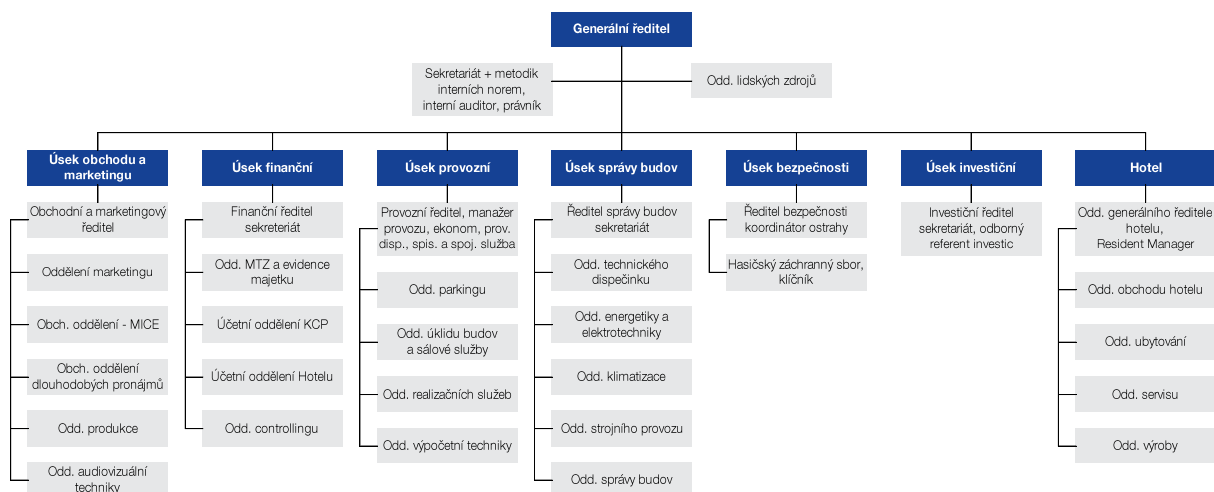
Generální ředitel

Sekretariát + metodik interních norem, interní auditor, právník

Odd. lidských zdrojů

Úsek obchodu a marketingu

Obchodní a marketingový ředitel

Oddělení marketingu

Obch. oddělení - MICE

Obch. oddělení dlouhodobých pronájmů

Odd. produkce

Odd. audiovizuální techniky

Úsek finanční

Finanční ředitel sekretariát

Odd. MTZ a evidence majetku

Účetní oddělení KCP

Účetní oddělení Hotelu

Odd. controllingu

Úsek provozní

Provozní ředitel, manažer provozu, ekonom, prov. disp., spis. a spoj. služba

Odd. parkingu

Odd. úklidu budov a sálové služby

Odd. realizačních služeb

Odd. výpočetní techniky

Úsek správy budov

Ředitel správy budov sekretariát

Odd. technického dispečinku

Odd. energetiky a elektrotechniky

Odd. klimatizace

Odd. strojního provozu

Odd. správy budov

Úsek bezpečnosti

Ředitel bezpečnosti koordinátor ostrahy

Hasičský záchranný sbor, klíčník

Úsek investiční

Investiční ředitel sekretariát, odborný referent investic

Hotel

Odd. generálního ředitele hotelu, Resident Manager

Odd. obchodu hotelu

Odd. ubytování

Odd. servisu

Odd. výroby